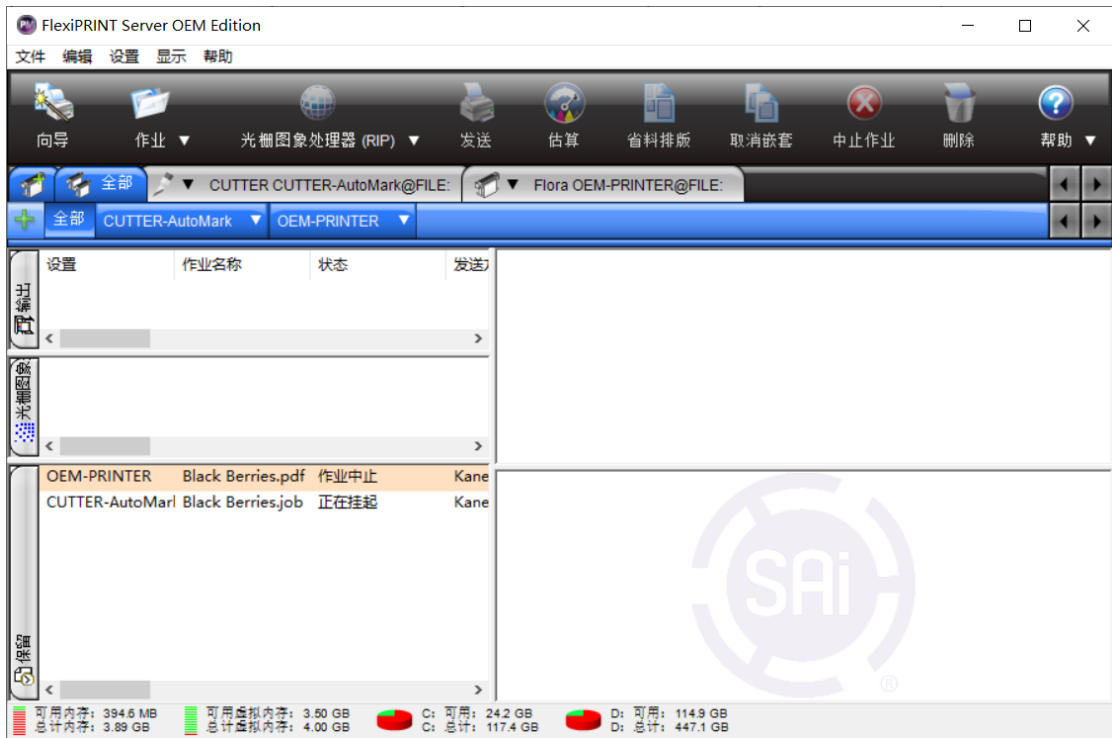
FlexiPRINT Server OEM Edition

文件 编辑 设置 显示 帮助

向导 作业 ▼ 光栅图象处理器 (RIP) ▼ 发送 估算 省料排版 取消嵌套 中止作业 删除 帮助 ▼

全部 ▼ CUTTER CUTTER-AutoMark@FILE: ▼ Flora OEM-PRINTER@FILE:

全部 CUTTER-AutoMark ▼ OEM-PRINTER ▼

输出

| 设置 | 作业名称 | 状态 | 发送 |
|---|---|---|---|

光栅图象

保留

| | | | |
|---|---|---|---|
| OEM-PRINTER | Black Berries.pdf | 作业中止 | Kane |
| CUTTER-AutoMarl | Black Berries.job | 正在挂起 | Kane |

SAi

®

可用内存: 394.6 MB
总计内存: 3.89 GB
可用虚拟内存: 3.50 GB
总计虚拟内存: 4.00 GB
C: 可用: 24.2 GB
C: 总计: 117.4 GB
D: 可用: 114.9 GB
D: 总计: 447.1 GB